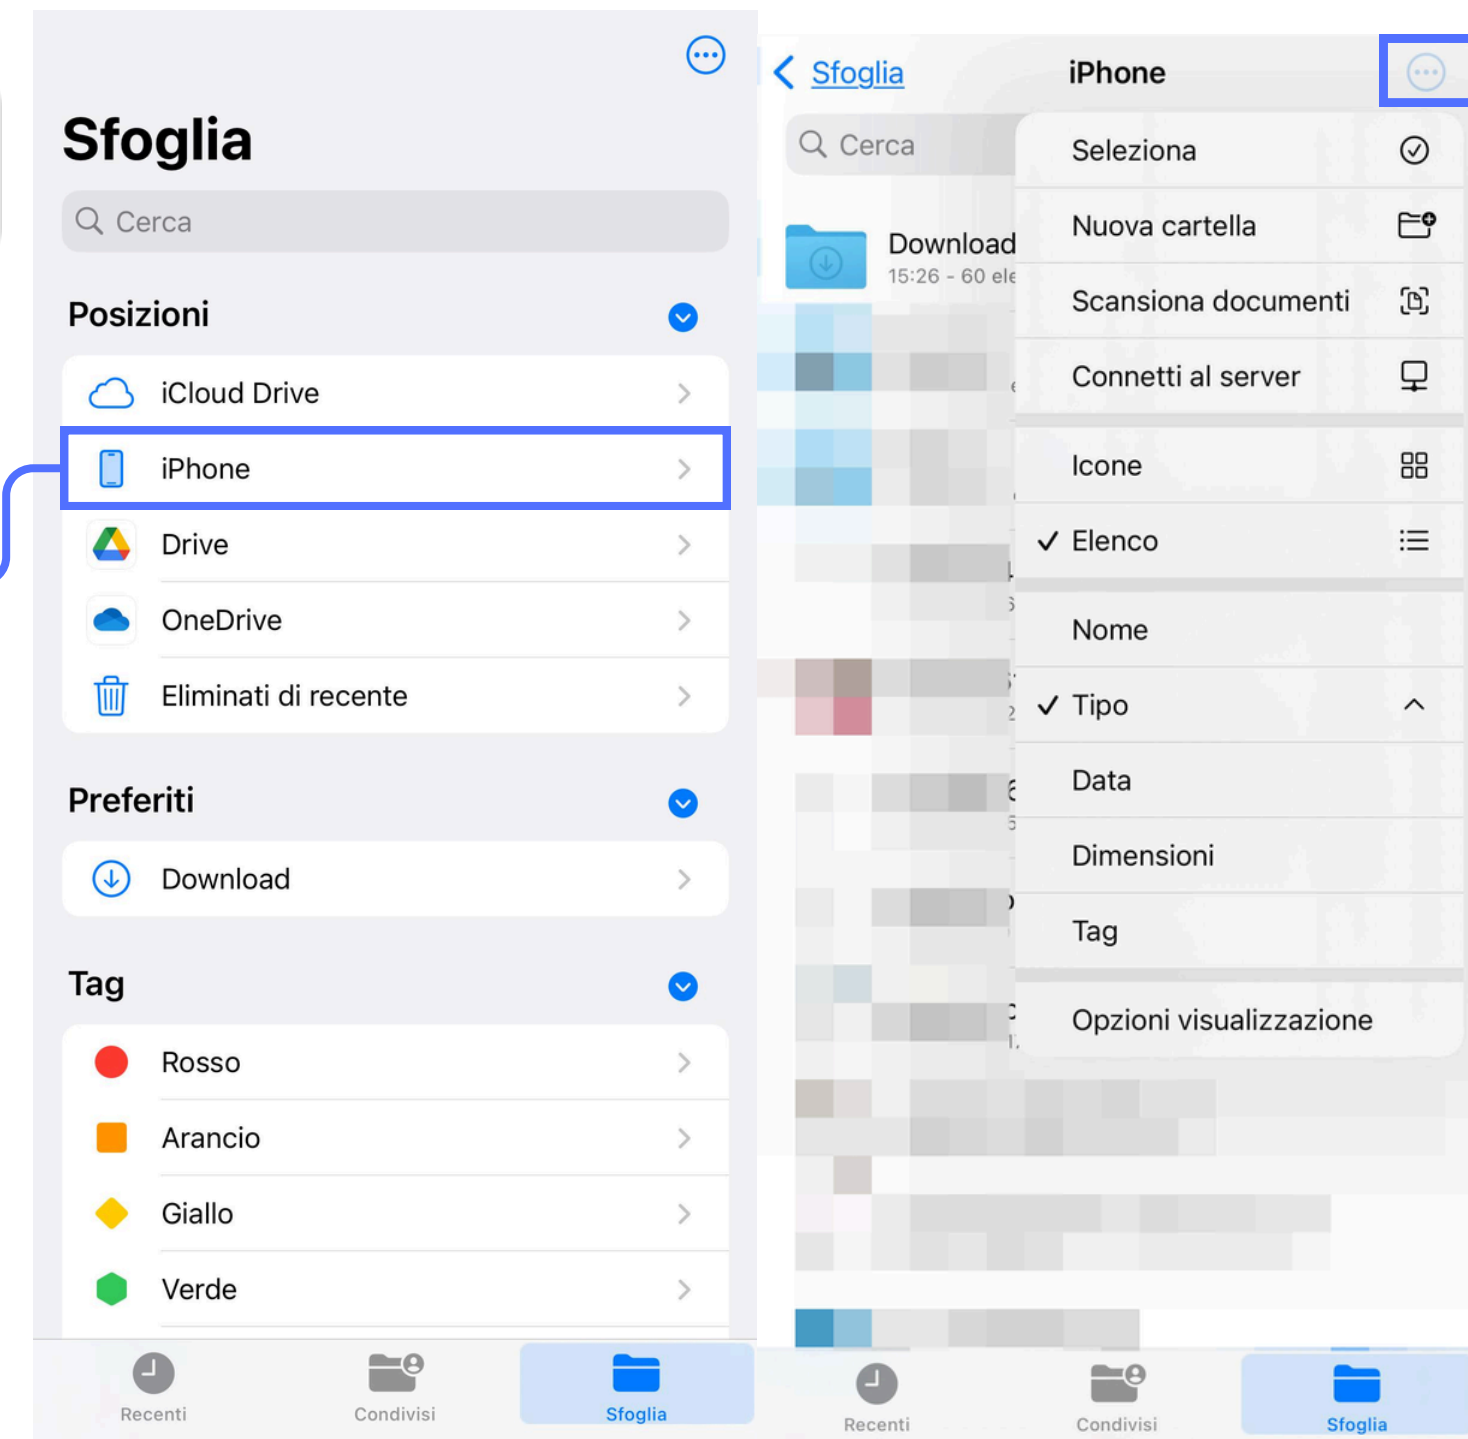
Sfoglia

Cerca

Posizioni

iCloud Drive

iPhone

Drive

OneDrive

Eliminati di recente

Preferiti

Download

Tag

Rosso

Arancio

Giallo

Verde

Recenti Condivisi Sfoglia

Sfoglia iPhone

Cerca

Download
15:26 - 60 ele

Seleziona

Nuova cartella

Scansiona documenti

Connetti al server

Icone

✓ Elenco

Nome

✓ Tipo

Data

Dimensioni

Tag

Opzioni visualizzazione

Recenti Condivisi Sfoglia